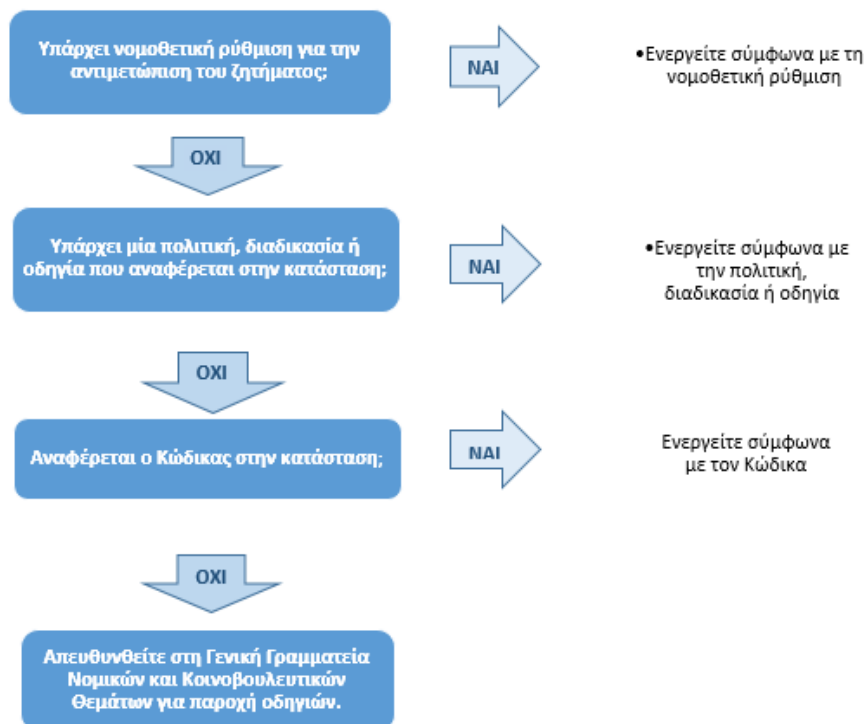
Υπάρχει νομοθετική ρύθμιση για την αντιμετώπιση του ζητήματος;

ΝΑΙ

•Ενεργείτε σύμφωνα με τη νομοθετική ρύθμιση

ΟΧΙ

Υπάρχει μία πολιτική, διαδικασία ή οδηγία που αναφέρεται στην κατάσταση;

ΝΑΙ

•Ενεργείτε σύμφωνα με την πολιτική, διαδικασία ή οδηγία

ΟΧΙ

Αναφέρεται ο Κώδικας στην κατάσταση;

ΝΑΙ

Ενεργείτε σύμφωνα με τον Κώδικα

ΟΧΙ

Απευθυνθείτε στη Γενική Γραμματεία Νομικών και Κοινοβουλευτικών Θεμάτων για παροχή οδηγιών.